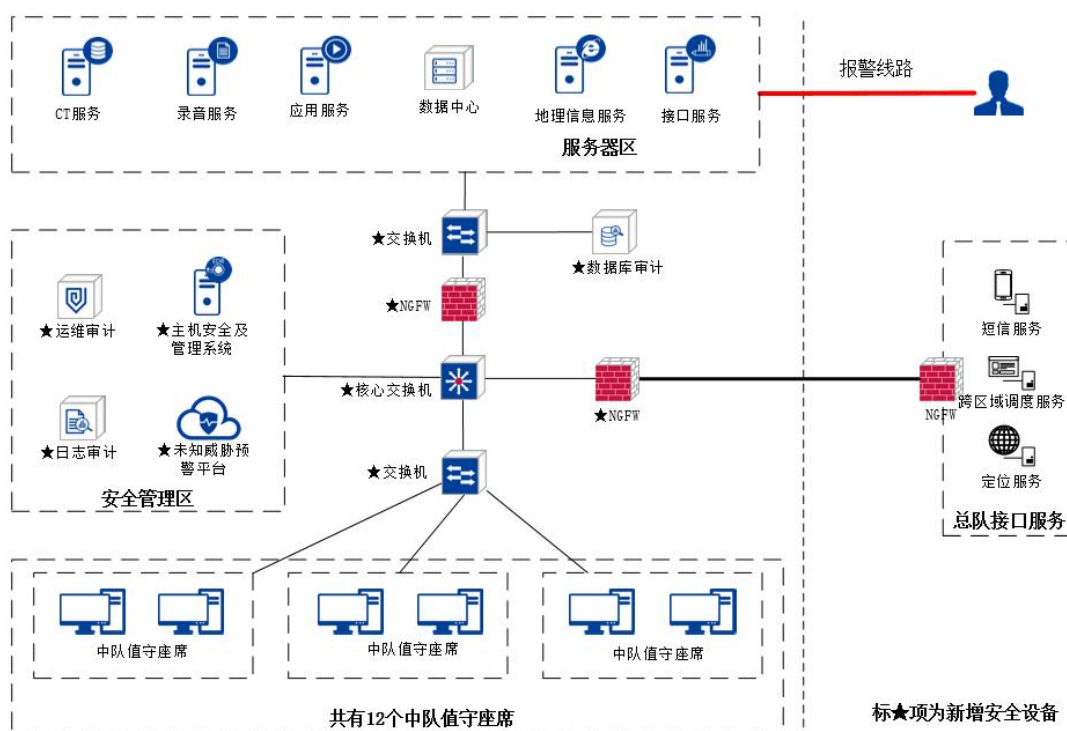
CT服务
录音服务
应用服务
数据中心
地理信息服务
接口服务
服务器区

报警线路

★交换机
★数据库审计
★NGFW

★运维审计
★主机安全及管理系统
★日志审计
★未知威胁预警平台
安全管理区

★核心交换机
★NGFW
NGFW

短信服务
跨区域调度服务
定位服务
总队接口服务

★交换机

中队值守座席
中队值守座席
中队值守座席
共有12个中队值守座席

标★项为新增安全设备